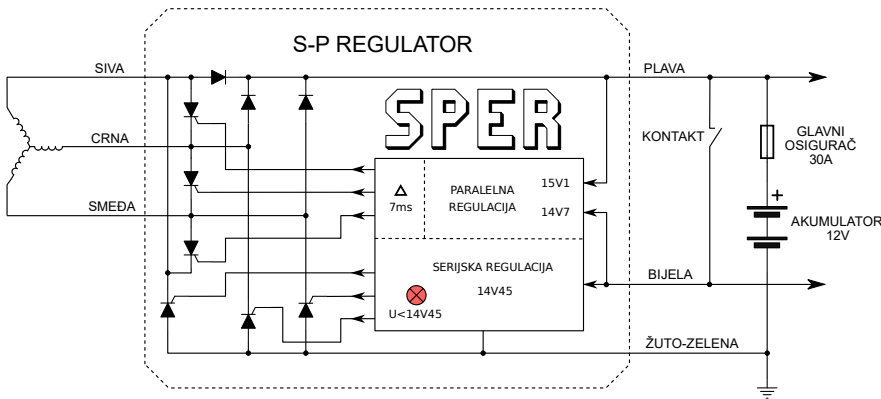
S-P REGULATOR

SPER

SIVA

CRNA

SMEĐA

PLAVA

KONTAKT

GLAVNI OSIGURAČ 30A

+

AKUMULATOR 12V

$\Delta$
7ms

PARALELNA REGULACIJA

15V1

14V7

SERIJSKA REGULACIJA

14V45

U<14V45

BIJELA

ŽUTO-ZELENA